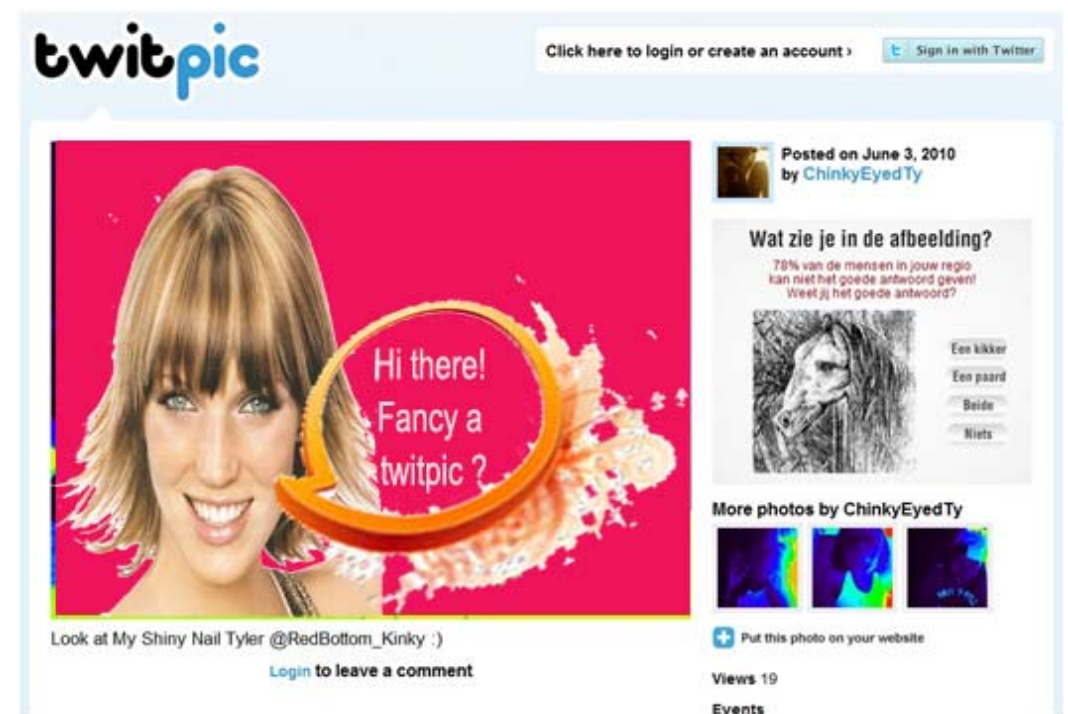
twitpic

Click here to login or create an account ›

Sign in with Twitter

Hi there! Fancy a twitpic ?

Look at My Shiny Nail Tyler @RedBottom_Kinky :)

Login to leave a comment

Posted on June 3, 2010 by ChinkyEyedTy

Wat zie je in de afbeelding?

78% van de mensen in jouw regio kan niet het goede antwoord geven! Weet jij het goede antwoord?

Een kikker

Een paard

Beide

Niets

More photos by ChinkyEyedTy

Put this photo on your website

Views 19

Events